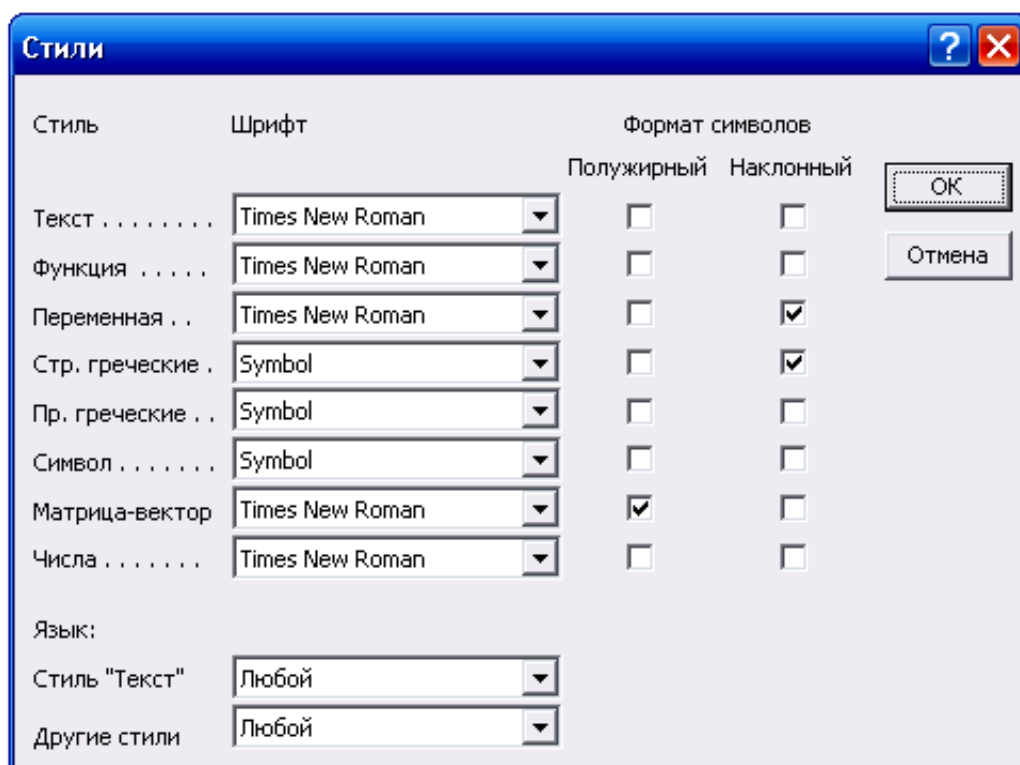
Стили

?

Стиль Шрифт Формат символов

Полужирный Наклонный

OK

Отмена

| Стиль | Шрифт | Полужирный | Наклонный |
|---|---|---|---|
| Текст . . . . . . . . | Times New Roman | ☐ | ☐ |
| Функция . . . . . | Times New Roman | ☐ | ☐ |
| Переменная . . | Times New Roman | ☐ | ☑ |
| Стр. греческие . | Symbol | ☐ | ☑ |
| Пр. греческие . . | Symbol | ☐ | ☐ |
| Символ . . . . . . . | Symbol | ☐ | ☐ |
| Матрица-вектор | Times New Roman | ☑ | ☐ |
| Числа . . . . . . . | Times New Roman | ☐ | ☐ |

Язык:

Стиль "Текст" Любой

Другие стили Любой